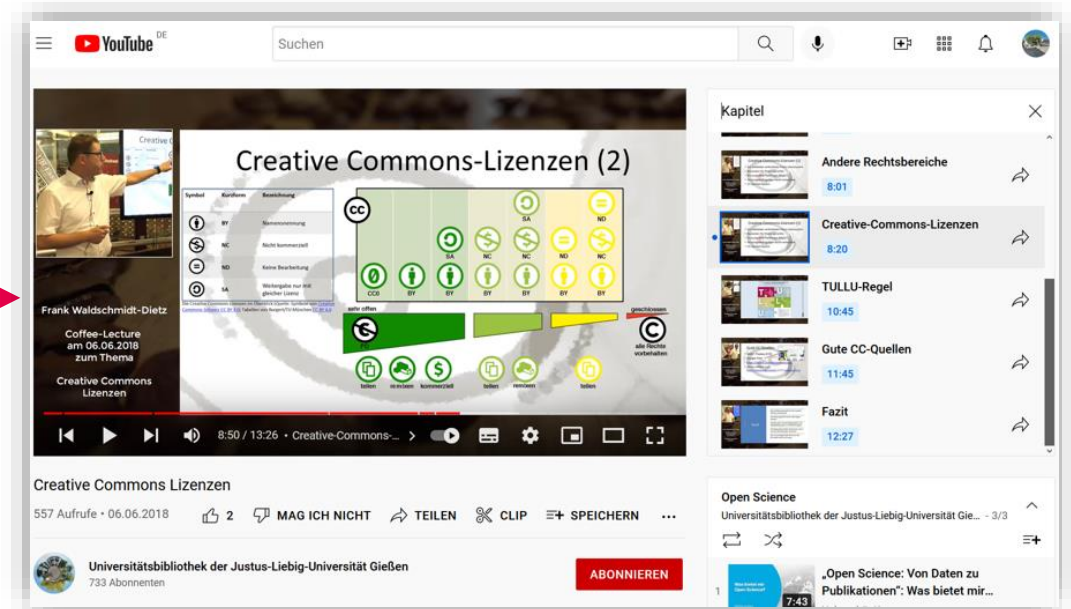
YouTube DE

Suchen

Creative Commons-Lizenzen (2)

| Symbol | Kurzform | Bezeichnung |
|---|---|---|
| | BY | Namensnennung |
| | NC | Nicht kommerziell |
| | ND | Keine Bearbeitung |
| | SA | Weitergabe nur mit gleicher Lizenz |

CC

SA ND

SA NC SA NC ND ND NC

CC0 BY BY BY BY BY BY

sehr offen

geschlossen

alle Rechte vorbehalten

teilen remixen kommerziell teilen remixen teilen

Frank Waldschmidt-Dietz

Coffee-Lecture am 06.06.2018 zum Thema

Creative Commons Lizenzen

8:50 / 13:26 • Creative-Commons-...

Kapitel

Andere Rechtsbereiche
8:01

Creative-Commons-Lizenzen
8:20

TULLU-Regel
10:45

Gute CC-Quellen
11:45

Fazit
12:27

Creative Commons Lizenzen

557 Aufrufe • 06.06.2018

2 MAG ICH NICHT TEILEN CLIP SPEICHERN ...

Universitätsbibliothek der Justus-Liebig-Universität Gießen
733 Abonnenten

ABONNIEREN

Open Science
Universitätsbibliothek der Justus-Liebig-Universität Gie... - 3/3

1 7:43 „Open Science: Von Daten zu Publikationen": Was bietet mir...